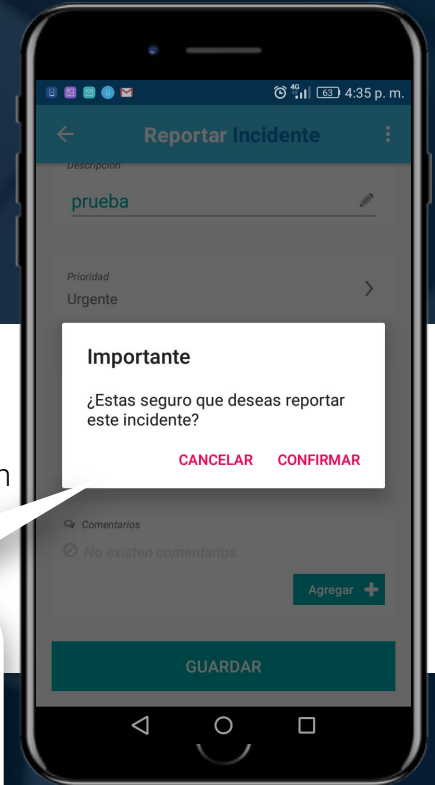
4G 63 4:35 p. m.

Reportar Incidente

Descripción

prueba

Prioridad

Urgente

Importante

¿Estas seguro que deseas reportar este incidente?

CANCELAR CONFIRMAR

n

Comentarios

No existen comentarios

Agregar +

GUARDAR